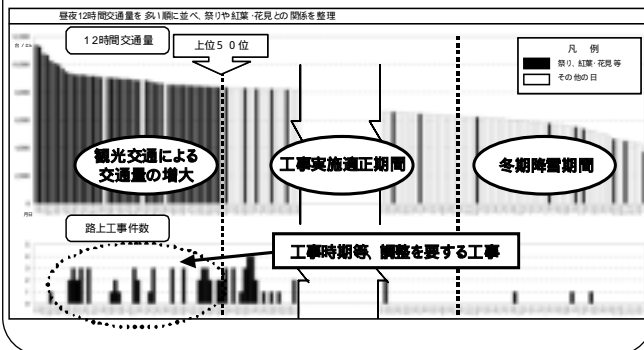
昼夜12時間交通量を 多い順に並べ、祭りや紅葉・花見との 関係を整理

12時間交通量

台／日

上位５０位

凡　例
祭り、紅葉・花見 等
その 他の日

観光交通による交通量の増大

工事実施適正期間

冬期降雪期間

月日

路上工事件数

工事時期等、調整を要する工事